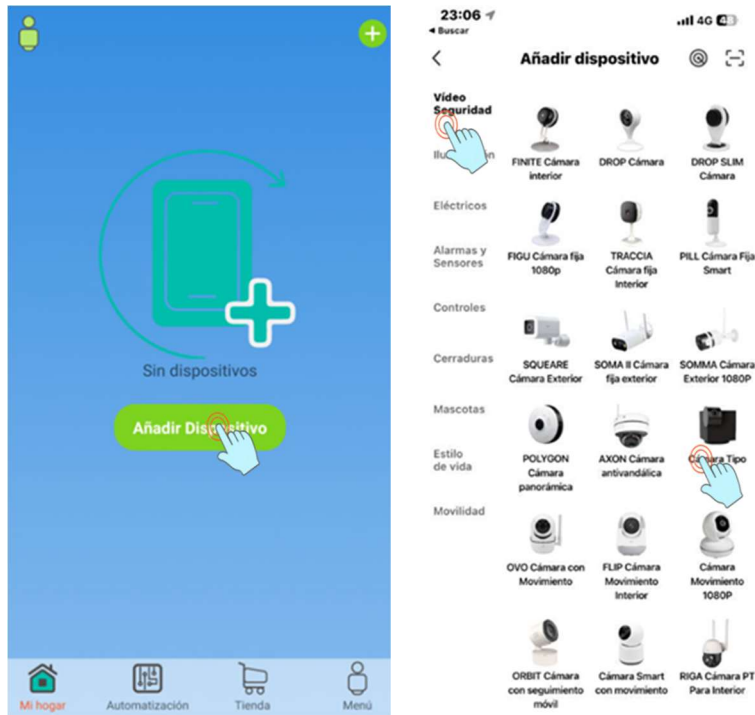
Sin dispositivos

Añadir Disp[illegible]sitivo

Mi hogar
Automatización
Tienda
Menú

23:06
◂ Buscar
4G

Añadir dispositivo

Vídeo Seguridad
Ilu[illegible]n
Eléctricos
Alarmas y Sensores
Controles
Cerraduras
Mascotas
Estilo de vida
Movilidad

FINITE Cámara interior
DROP Cámara
DROP SLIM Cámara
FIGU Cámara fija 1080p
TRACCIA Cámara fija Interior
PILL Cámara Fija Smart
SQUEARE Cámara Exterior
SOMA II Cámara fija exterior
SOMMA Cámara Exterior 1080P
POLYGON Cámara panorámica
AXON Cámara antivandálica
C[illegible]ara Tipo
OVO Cámara con Movimiento
FLIP Cámara Movimiento Interior
Cámara Movimiento 1080P
ORBIT Cámara con seguimiento móvil
Cámara Smart con movimiento
RIGA Cámara PT Para Interior